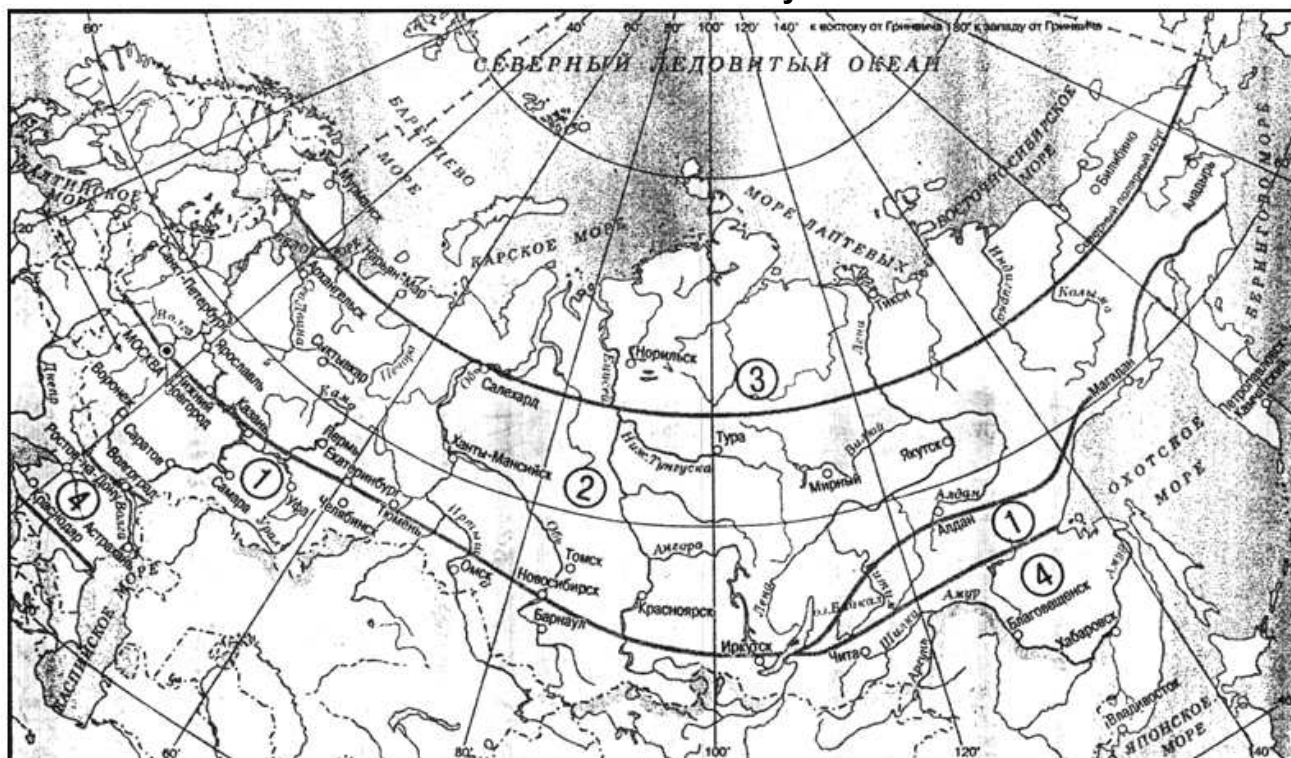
60° 40° 60° 80° 100° 120° 140° к востоку от Гринвича 180° к западу от Гринвича

СЕВЕРНЫЙ ЛЕДОВИТЫЙ ОКЕАН

БАРЕНЦЕВО МОРЕ

БАЛТИЙСКОЕ МОРЕ

КАРСКОЕ МОРЕ

МОРЕ ЛАПТЕВЫХ

ВОСТОЧНО-СИБИРСКОЕ МОРЕ

БЕРИНГОВО МОРЕ

ОХОТСКОЕ МОРЕ

ЯПОНСКОЕ МОРЕ

КАСПИЙСКОЕ МОРЕ

Мурманск

Архангельск

Нарьян-Мар

Санкт-Петербург

Сыктывкар

Печора

Волга

Ярославль

МОСКВА

Нижний Новгород

Воронеж

Днепр

Казань

Кама

Пермь

Екатеринбург

Саратов

Волгоград

Ростов-на-Дону

Самара

Уфа

Челябинск

Тюмень

Краснодар

Астрахань

Урал

Обь

Салехард

Ханты-Мансийск

Иртыш

Омск

Томск

Новосибирск

Барнаул

Енисей

Норильск

Ниж. Тунгуска

Ангара

Красноярск

Тура

Иркутск

оз. Байкал

Лена

Витим

Вилюй

Мирный

Якутск

Алдан

Чита

Шилка

Аргунь

Амур

Благовещенск

Хабаровск

Владивосток

Тикси

Индигирка

Колыма

Магадан

Билибино

Северный полярный круг

Анадырь

Петропавловск-Камчатский

20°

60°

80°

100°

120°

140°

1

2

3

4

1

4